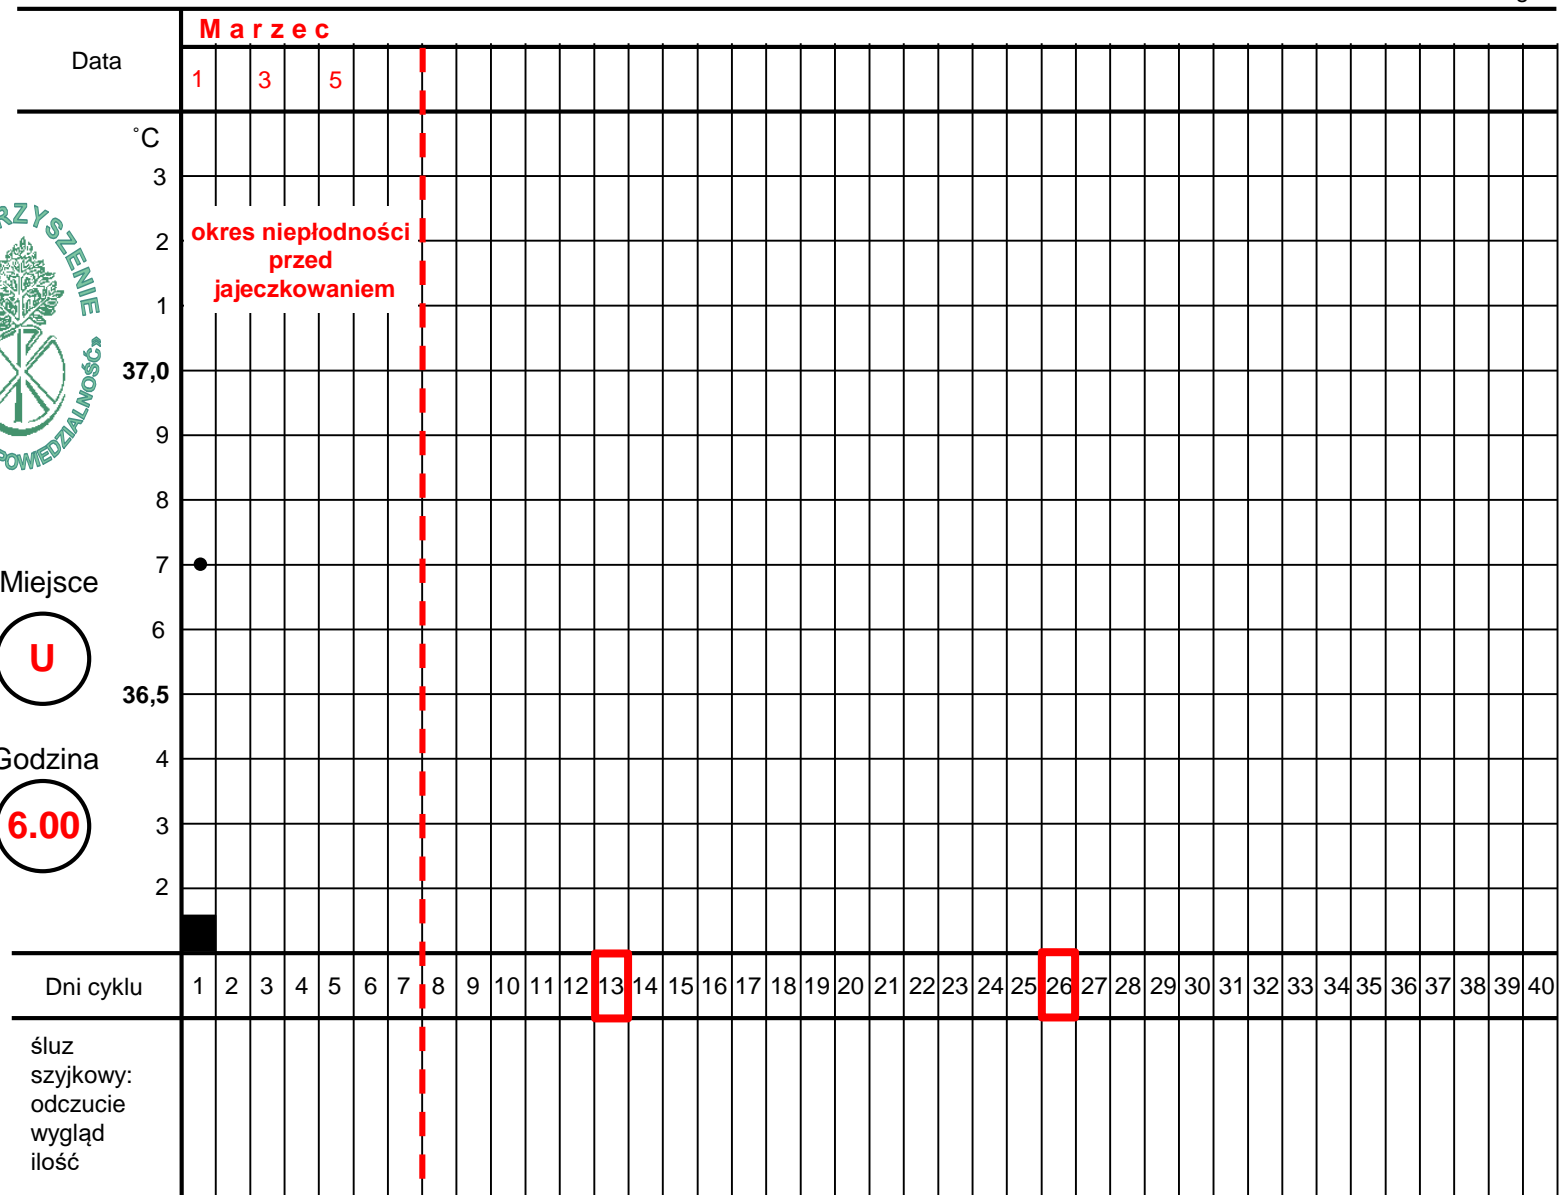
Data

Marzec

1 3 5

˚C
3
2
1
37,0
9
8
7
6
36,5
4
3
2

RZYSZENIE
POWIEDZIALNOŚĆ»

okres niepłodności przed jajeczkowaniem

Miejsce

U

Godzina

6.00

| Dni cyklu | 1 | 2 | 3 | 4 | 5 | 6 | 7 | 8 | 9 | 10 | 11 | 12 | 13 | 14 | 15 | 16 | 17 | 18 | 19 | 20 | 21 | 22 | 23 | 24 | 25 | 26 | 27 | 28 | 29 | 30 | 31 | 32 | 33 | 34 | 35 | 36 | 37 | 38 | 39 | 40 |
|---|---|---|---|---|---|---|---|---|---|---|---|---|---|---|---|---|---|---|---|---|---|---|---|---|---|---|---|---|---|---|---|---|---|---|---|---|---|---|---|---|

śluz szyjkowy: odczucie wygląd ilość